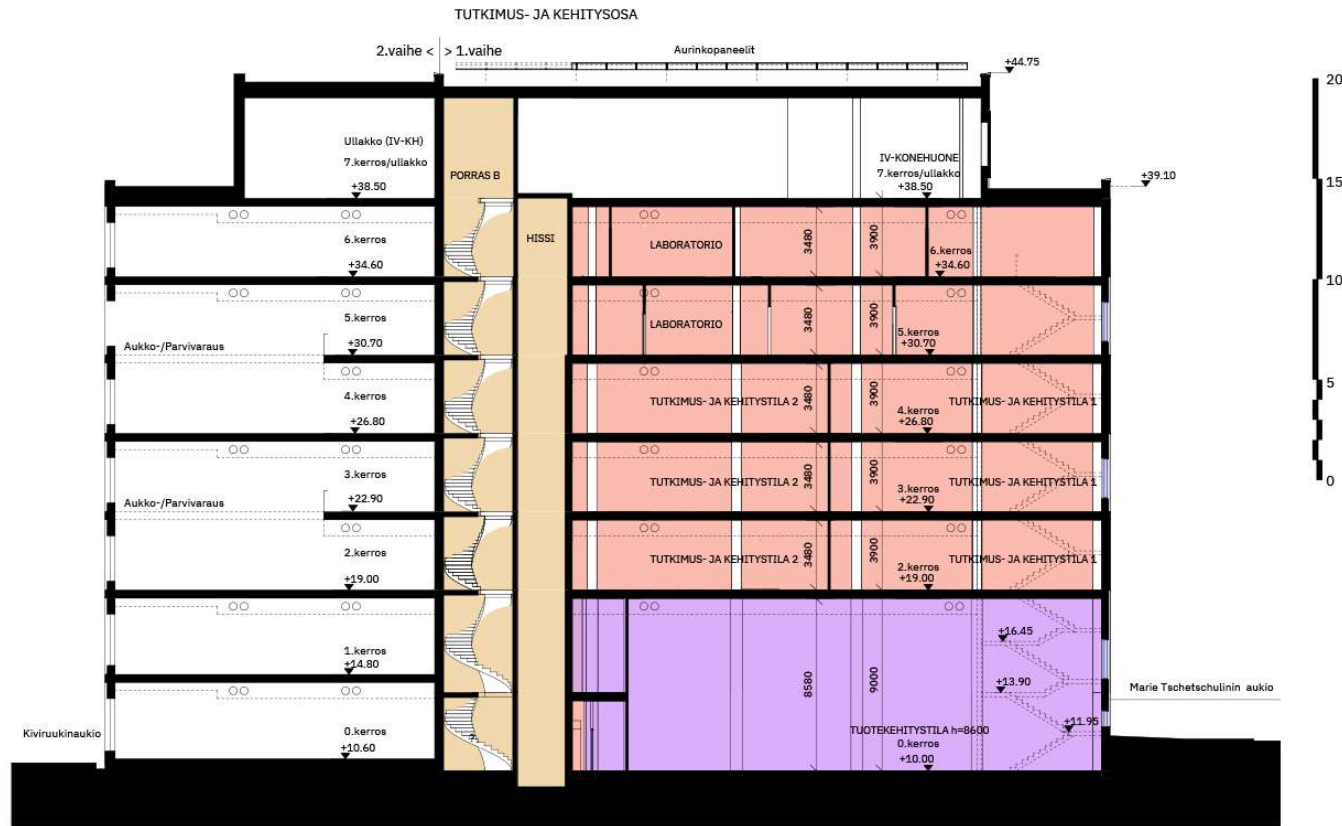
TUTKIMUS- JA KEHITYSOSA

2.vaihe < > 1.vaihe

Aurinkopaneelit

+44.75

Ullakko (IV-KH)
7.kerros/ullakko
+38.50

PORRAS B

IV-KONEHUONE
7.kerros/ullakko
+38.50

+39.10

HISSI

6.kerros
+34.60

LABORATORIO

3480

3900

6.kerros
+34.60

5.kerros

LABORATORIO

3480

3900

5.kerros
+30.70

Aukko-/Parvivaraus

+30.70

4.kerros
+26.80

TUTKIMUS- JA KEHITYSTILA 2

3480

3900

4.kerros
+26.80

TUTKIMUS- JA KEHITYSTILA 1

3.kerros

TUTKIMUS- JA KEHITYSTILA 2

3480

3900

3.kerros
+22.90

TUTKIMUS- JA KEHITYSTILA 1

Aukko-/Parvivaraus

+22.90

2.kerros
+19.00

TUTKIMUS- JA KEHITYSTILA 2

3480

3900

2.kerros
+19.00

TUTKIMUS- JA KEHITYSTILA 1

1.kerros
+14.80

+16.45

+13.90

Marie Tschetschulinin aukio

8580

9000

+11.95

TUOTEKEHITYSTILA h=8600
0.kerros
+10.00

Kiviruukinaukio

0.kerros
+10.60

20
15
10
5
0